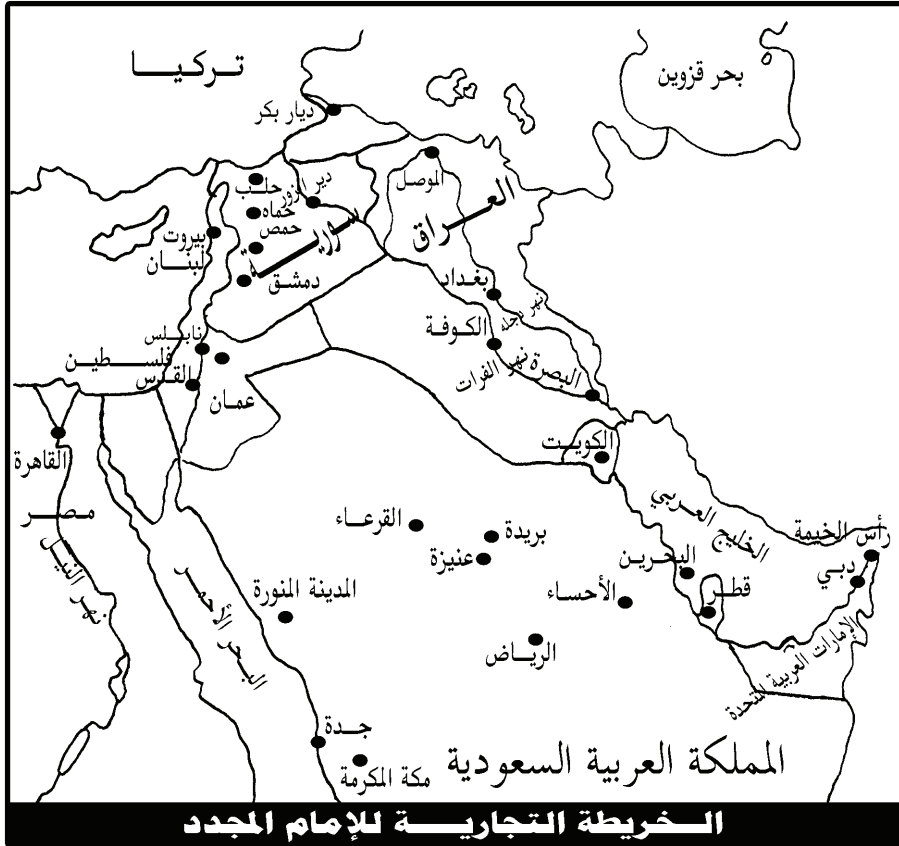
تـركيـــا

بحر قزوين

ديار بكر

الموصل

العـراق

دير الزور

حلب

حماه

حمص

سوريا

بيروت

لبنان

دمشق

بغداد

نهر دجلة

الكوفة

نابلس

فلسطين

القدس

عمان

البصرة

نهر الفرات

القاهرة

الكويت

مصر

نهر النيل

الخليج العربي

رأس الخيمة

القرعاء

بريدة

عنيزة

البحرين

قطر

دبي

المدينة المنورة

الأحساء

البحر الأحمر

الرياض

الإمارات العربية المتحدة

جدة

مكة المكرمة

المملكة العربية السعودية

الـخريطة التجاريـــة للإمام المجدد